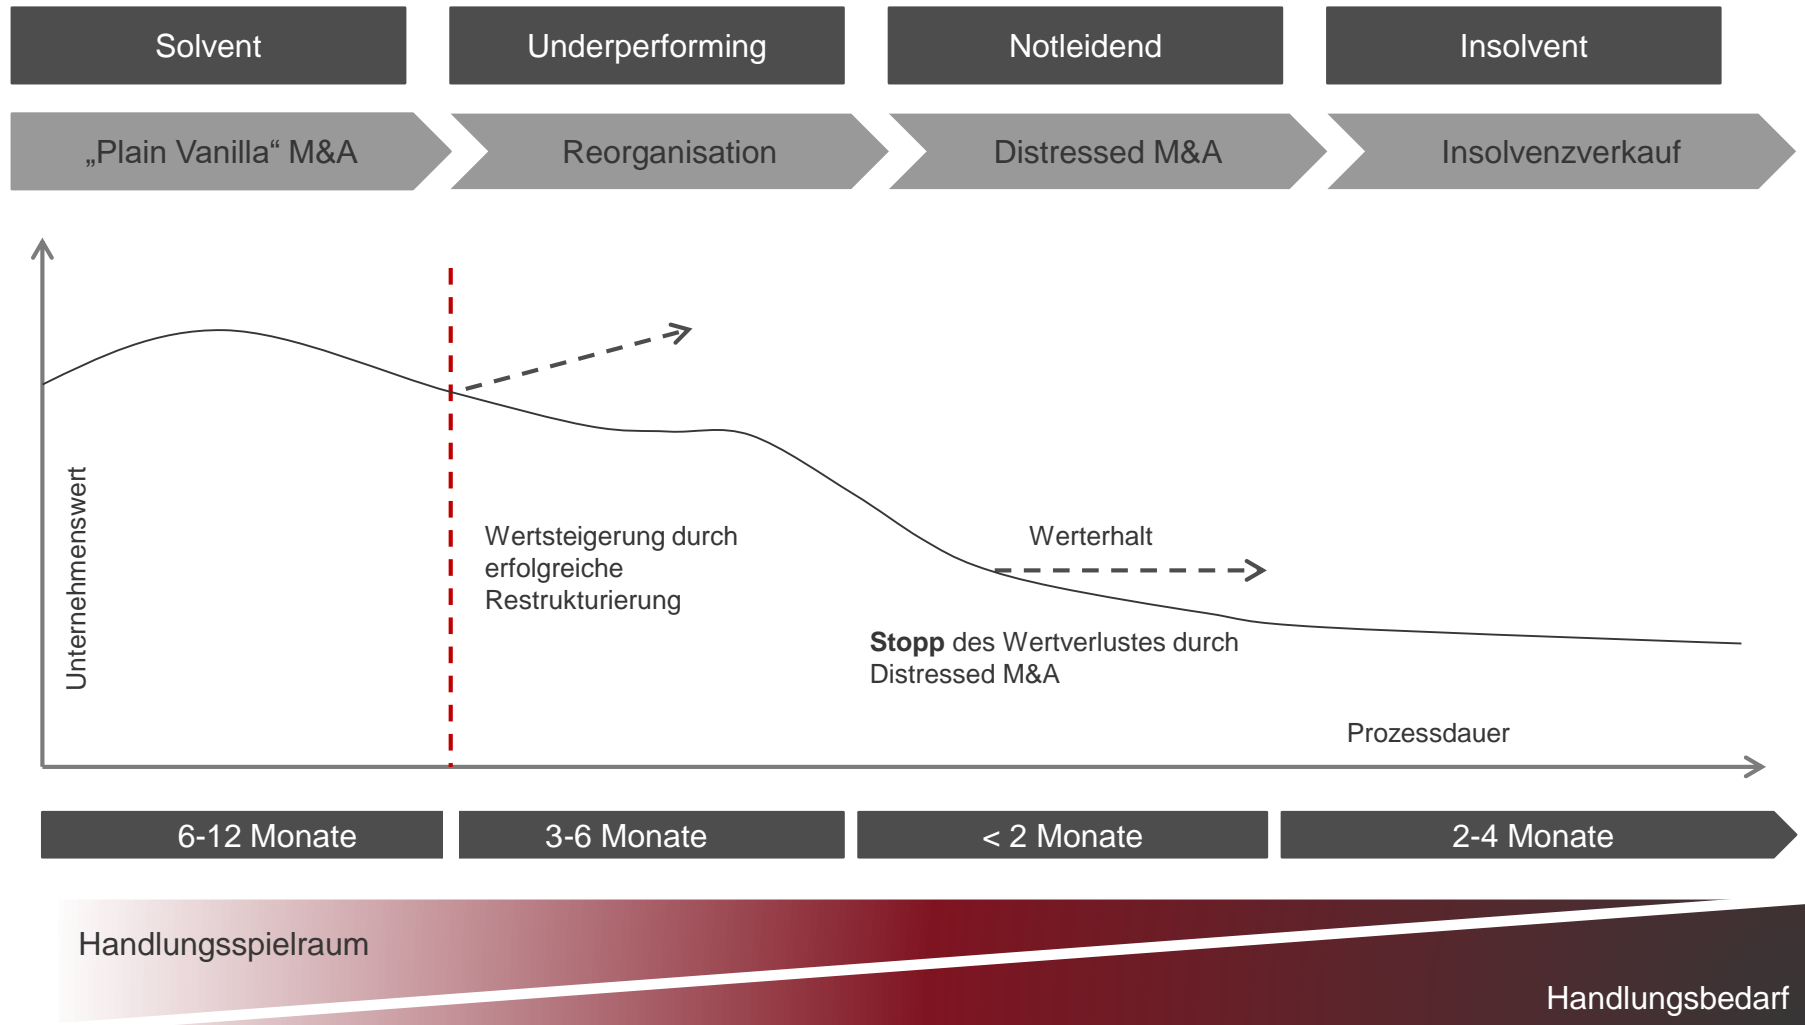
Solvent

Underperforming

Notleidend

Insolvent

„Plain Vanilla“ M&A

Reorganisation

Distressed M&A

Insolvenzverkauf

Unternehmenswert

Wertsteigerung durch erfolgreiche Restrukturierung

Werterhalt

**Stopp** des Wertverlustes durch Distressed M&A

Prozessdauer

6-12 Monate

3-6 Monate

< 2 Monate

2-4 Monate

Handlungsspielraum

Handlungsbedarf